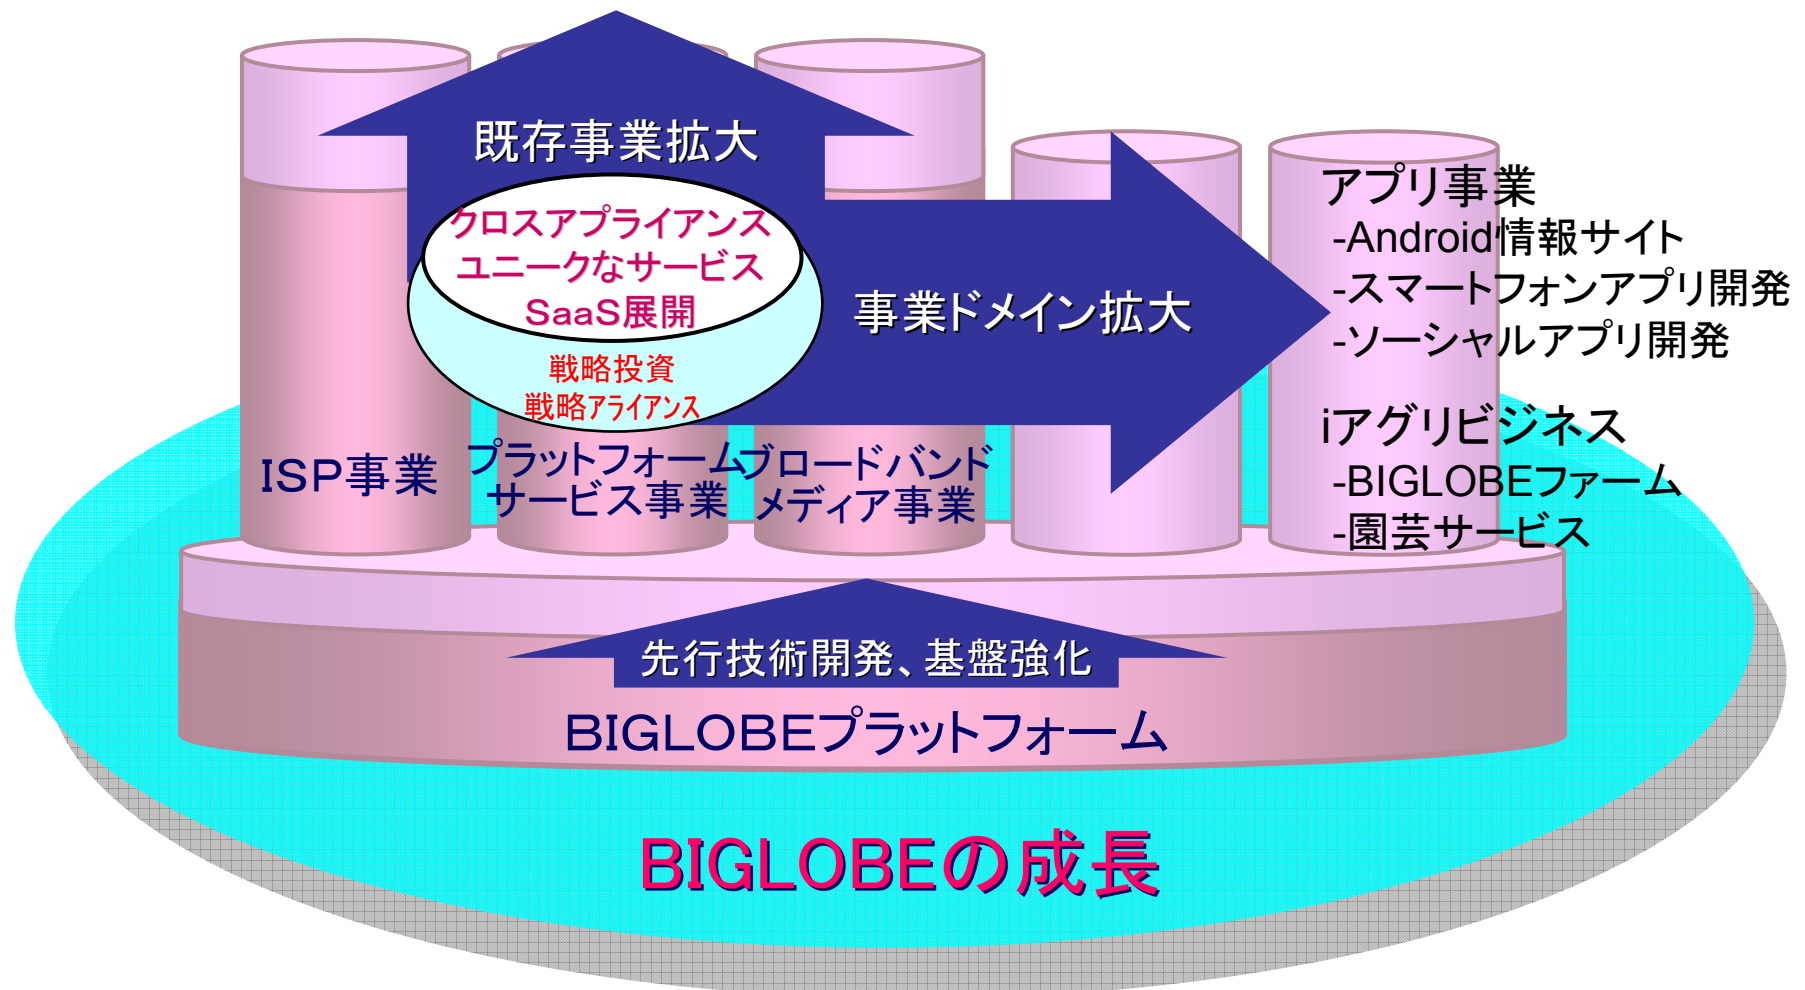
既存事業拡大

クロスアプライアンス
ユニークなサービス
SaaS展開

戦略投資
戦略アライアンス

事業ドメイン拡大

アプリ事業
-Android情報サイト
-スマートフォンアプリ開発
-ソーシャルアプリ開発

iアグリビジネス
-BIGLOBEファーム
-園芸サービス

ISP事業

プラットフォーム
サービス事業

ブロードバンド
メディア事業

先行技術開発、基盤強化

BIGLOBEプラットフォーム

BIGLOBEの成長